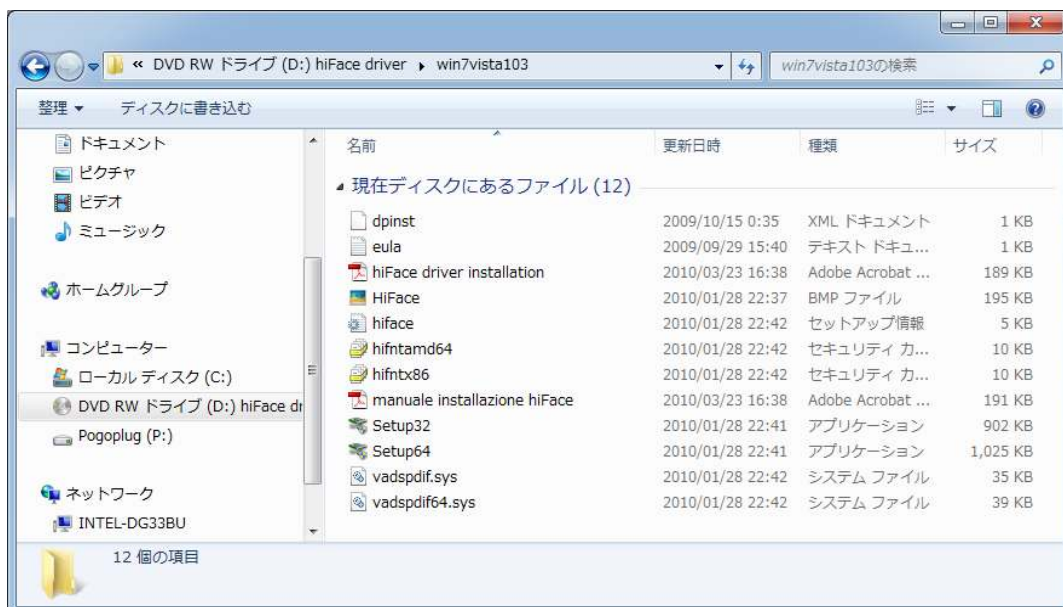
« DVD RW ドライブ (D:) hiFace driver ▸ win7vista103

win7vista103の検索

整理 ▾ ディスクに書き込む

ドキュメント
ピクチャ
ビデオ
ミュージック

ホームグループ

コンピューター
ローカル ディスク (C:)
DVD RW ドライブ (D:) hiFace dr
Pogoplug (P:)

ネットワーク
INTEL-DG33BU

| 名前 | 更新日時 | 種類 | サイズ |
|---|---|---|---|

現在ディスクにあるファイル (12)

| 名前 | 更新日時 | 種類 | サイズ |
|---|---|---|---|
| dpinst | 2009/10/15 0:35 | XML ドキュメント | 1 KB |
| eula | 2009/09/29 15:40 | テキスト ドキュ... | 1 KB |
| hiFace driver installation | 2010/03/23 16:38 | Adobe Acrobat ... | 189 KB |
| HiFace | 2010/01/28 22:37 | BMP ファイル | 195 KB |
| hiface | 2010/01/28 22:42 | セットアップ情報 | 5 KB |
| hifntamd64 | 2010/01/28 22:42 | セキュリティ カ... | 10 KB |
| hifntx86 | 2010/01/28 22:42 | セキュリティ カ... | 10 KB |
| manuale installazione hiFace | 2010/03/23 16:38 | Adobe Acrobat ... | 191 KB |
| Setup32 | 2010/01/28 22:41 | アプリケーション | 902 KB |
| Setup64 | 2010/01/28 22:41 | アプリケーション | 1,025 KB |
| vadspdif.sys | 2010/01/28 22:42 | システム ファイル | 35 KB |
| vadspdif64.sys | 2010/01/28 22:42 | システム ファイル | 39 KB |

12 個の項目